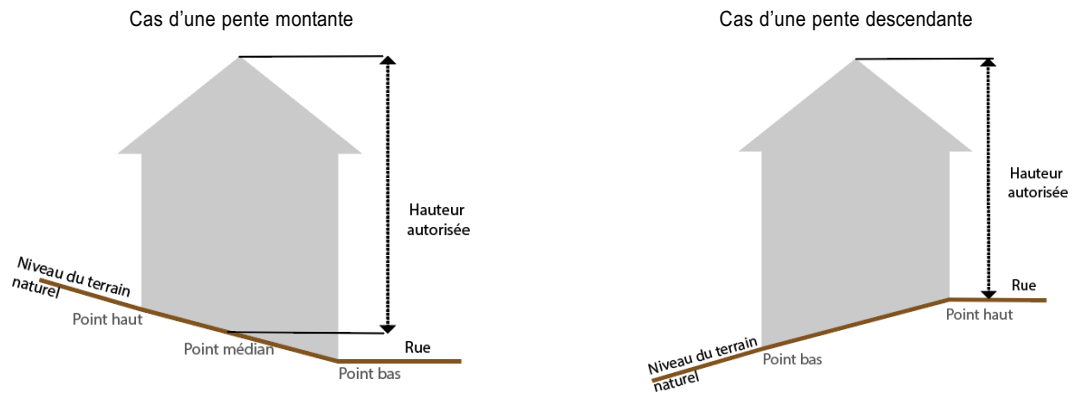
Cas d'une pente montante

Hauteur autorisée

Niveau du terrain naturel

Point haut

Point médian

Rue

Point bas

Cas d'une pente descendante

Hauteur autorisée

Rue

Point haut

Niveau du terrain naturel

Point bas